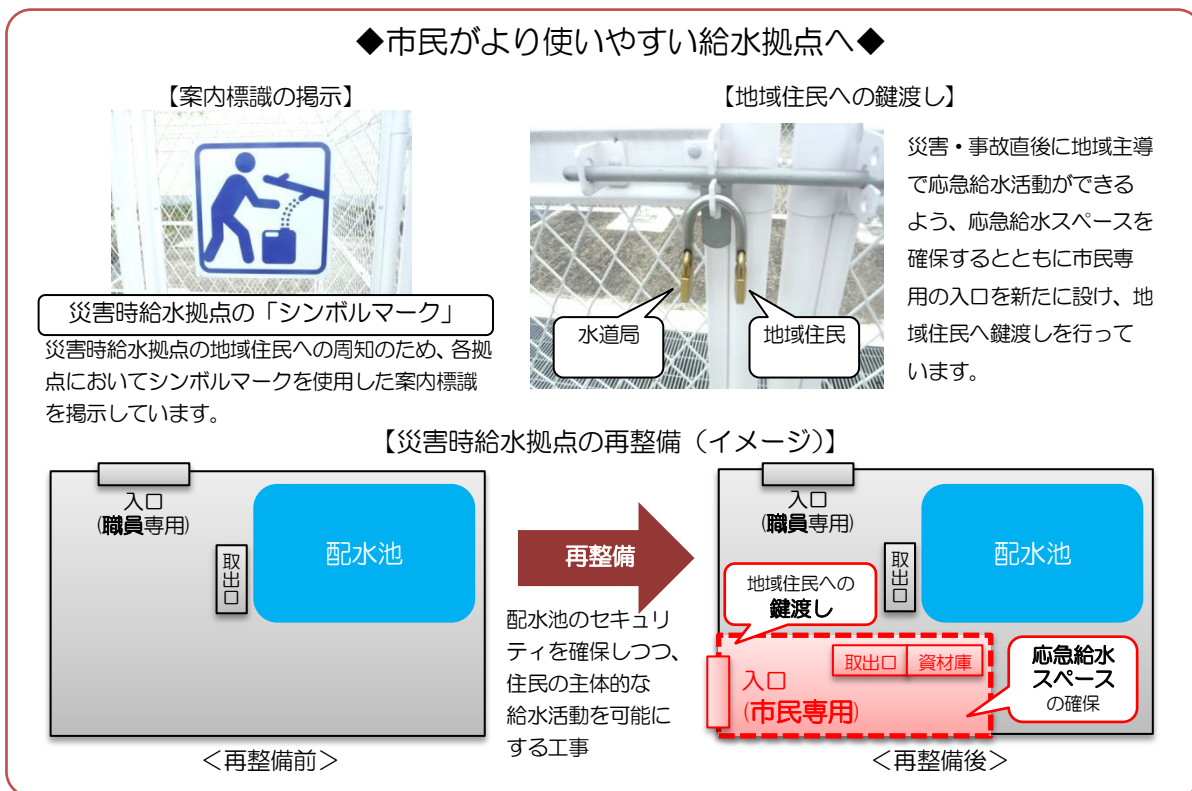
◆市民がより使いやすい給水拠点へ◆

【案内標識の掲示】

災害時給水拠点の「シンボルマーク」

災害時給水拠点の地域住民への周知のため、各拠点においてシンボルマークを使用した案内標識を掲示しています。

【地域住民への鍵渡し】

水道局

地域住民

災害・事故直後に地域主導で応急給水活動ができるよう、応急給水スペースを確保するとともに市民専用の入口を新たに設け、地域住民へ鍵渡しを行っています。

【災害時給水拠点の再整備（イメージ)】

入口
(職員専用)

取出口

配水池

＜再整備前＞

再整備

配水池のセキュリティを確保しつつ、住民の主体的な給水活動を可能にする工事

入口
(職員専用)

取出口

配水池

地域住民への
鍵渡し

取出口

資材庫

入口
(市民専用)

応急給水
スペース
の確保

＜再整備後＞